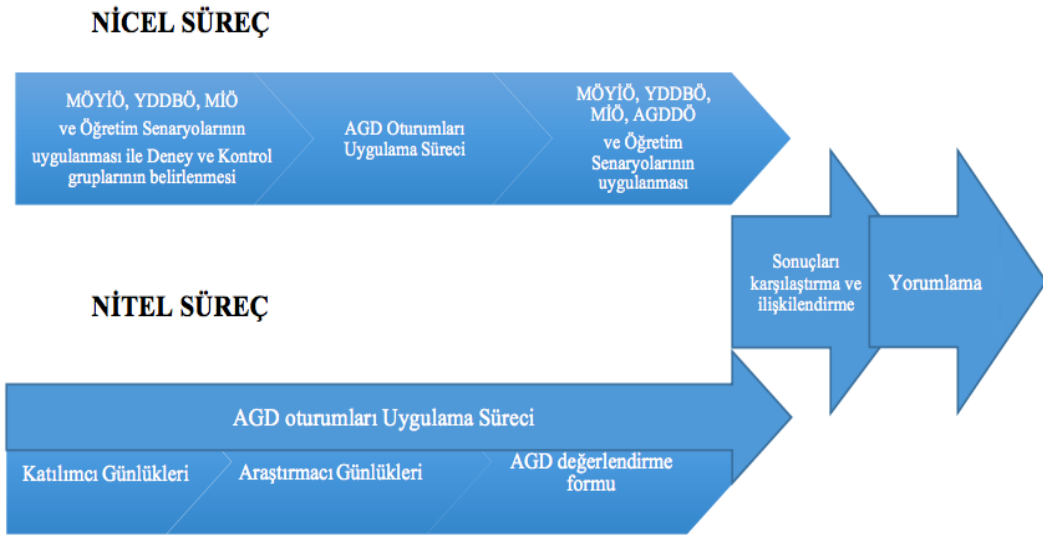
NİCEL SÜREÇ

MÖYİÖ, YDDBÖ, MİÖ ve Öğretim Senaryolarının uygulanması ile Deney ve Kontrol gruplarının belirlenmesi

AGD Oturumları Uygulama Süreci

MÖYİÖ, YDDBÖ, MİÖ, AGDDÖ ve Öğretim Senaryolarının uygulanması

Sonuçları karşılaştırma ve ilişkilendirme

Yorumlama

NİTEL SÜREÇ

AGD oturumları Uygulama Süreci

Katılımcı Günlükleri

Araştırmacı Günlükleri

AGD değerlendirme formu